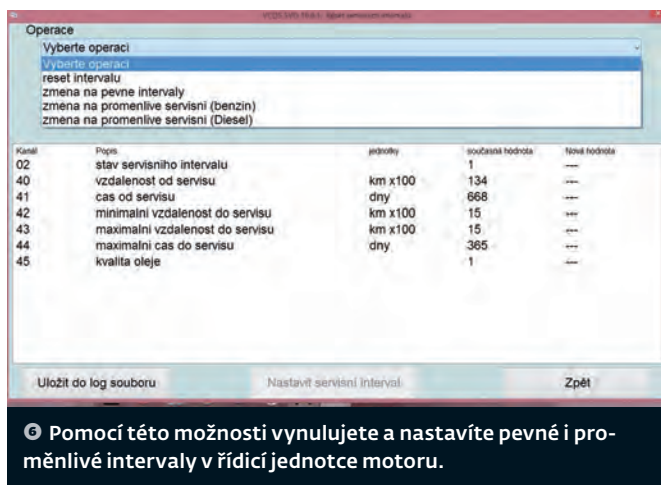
VCDS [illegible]

Operace

Vyberte operaci

Vyberte operaci
reset intervalu
zmena na pevne intervaly
zmena na promenlive servisni (benzin)
zmena na promenlive servisni (Diesel)

| Kanál | Popis | jednotky | současná hodnota | Nová hodnota |
|---|---|---|---|---|
| 02 | stav servisniho intervalu | | 1 | --- |
| 40 | vzdalenost od servisu | km x100 | 134 | --- |
| 41 | cas od servisu | dny | 668 | --- |
| 42 | minimalni vzdalenost do servisu | km x100 | 15 | --- |
| 43 | maximalni vzdalenost do servisu | km x100 | 15 | --- |
| 44 | maximalni cas do servisu | dny | 365 | --- |
| 45 | kvalita oleje | | 1 | --- |

Uložit do log souboru

Nastavit servisní interval

Zpět

6 Pomocí této možnosti vynulujete a nastavíte pevné i proměnlivé intervaly v řídicí jednotce motoru.